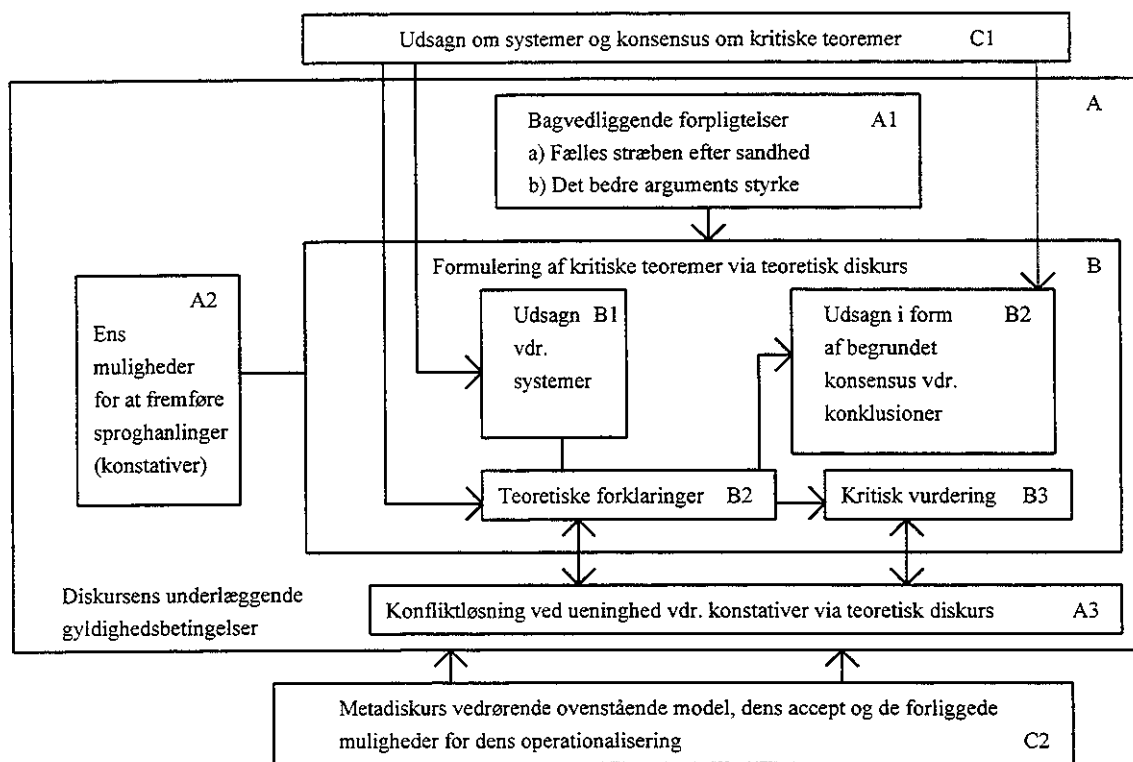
Udsagn om systemer og konsensus om kritiske teoremer C1

A

Bagvedliggende forpligtelser A1
a) Fælles stræben efter sandhed
b) Det bedre arguments styrke

Formulering af kritiske teoremer via teoretisk diskurs B

A2
Ens muligheder for at fremføre sproghanlinger (konstativer)

Udsagn B1 vdr. systemer

Udsagn i form af begrundet konsensus vdr. konklusioner B2

Teoretiske forklaringer B2

Kritisk vurdering B3

Diskursens underlæggende gyldighedsbetingelser

Konfliktløsning ved uenighed vdr. konstativer via teoretisk diskurs A3

Metadiskurs vedrørende ovenstående model, dens accept og de forliggede muligheder for dens operationalisering C2